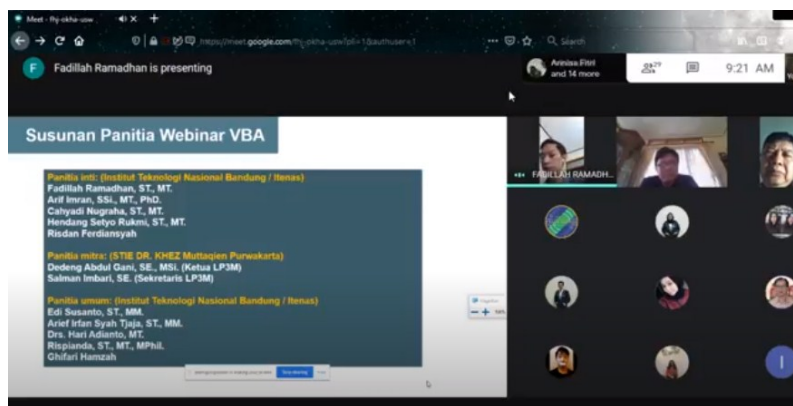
Meet - fhj-okha-uow

https://meet.google.com/fhj-okha-uow?pli=1&authuser=1

Search

F Fadillah Ramadhan is presenting

Annisa Fitri and 14 more

29

9:21 AM

Susunan Panitia Webinar VBA

Panitia inti: (Institut Teknologi Nasional Bandung / Itenas)
Fadillah Ramadhan, ST., MT.
Arif Imran, SSi., MT., PhD.
Cahyadi Nugraha, ST., MT.
Hendang Setyo Rukmi, ST., MT.
Risdan Ferdiansyah

Panitia mitra: (STIE DR. KHEZ Muttaqien Purwakarta)
Dedeng Abdul Gani, SE., MSi. (Ketua LP3M)
Salman Imbari, SE. (Sekretaris LP3M)

Panitia umum: (Institut Teknologi Nasional Bandung / Itenas)
Edi Susanto, ST., MM.
Arief Irfan Syah Tjaja, ST., MM.
Drs. Hari Adianto, MT.
Rispianda, ST., MT., MPhil.
Ghifari Hamzah

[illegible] Stop sharing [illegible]

FADILLAH RAMADH...

I